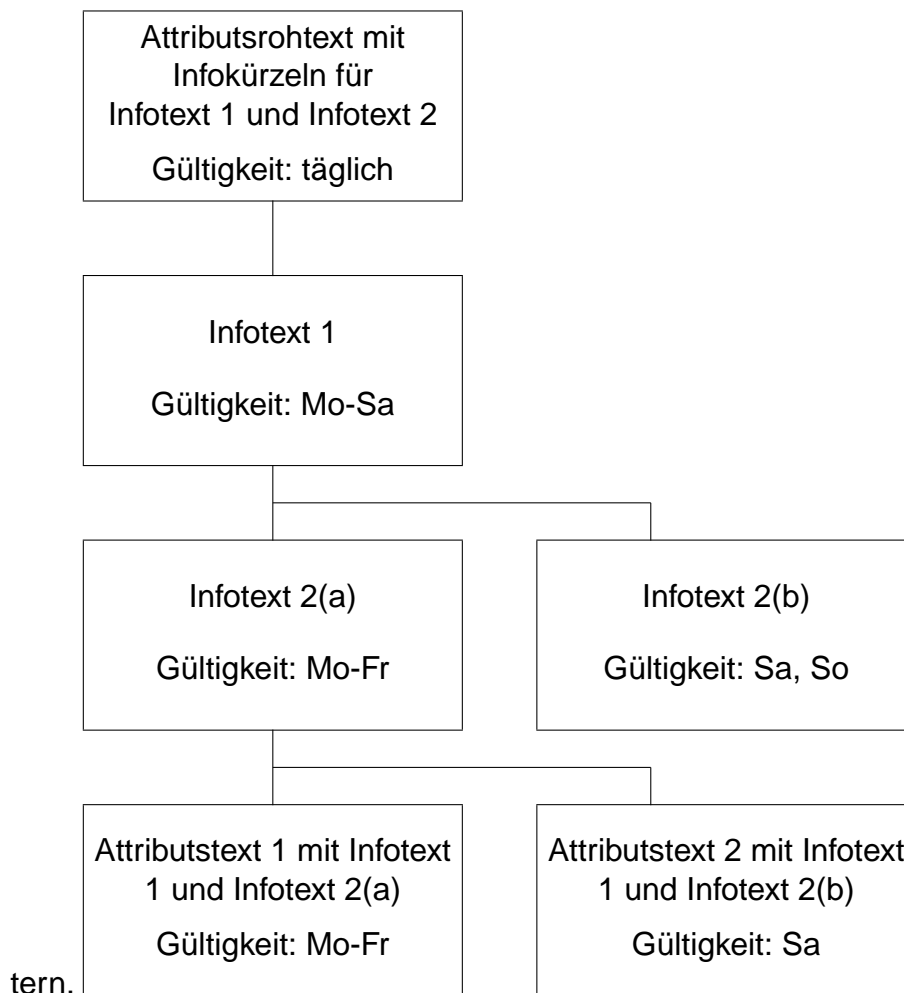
Attributsrohtext mit Infokürzeln für Infotext 1 und Infotext 2

Gültigkeit: täglich

Infotext 1

Gültigkeit: Mo-Sa

Infotext 2(a)

Gültigkeit: Mo-Fr

Infotext 2(b)

Gültigkeit: Sa, So

Attributstext 1 mit Infotext 1 und Infotext 2(a)

Gültigkeit: Mo-Fr

Attributstext 2 mit Infotext 1 und Infotext 2(b)

Gültigkeit: Sa

tern.